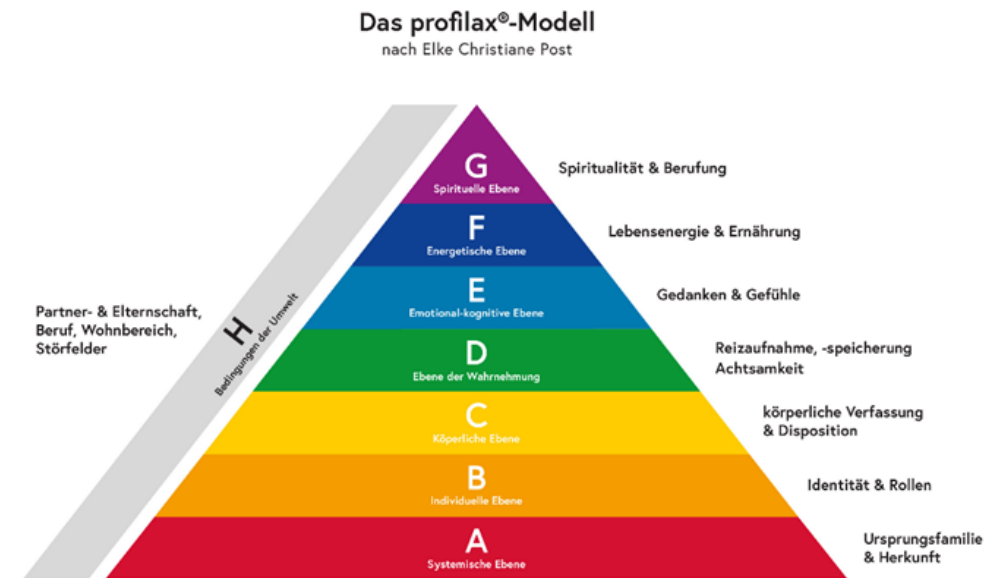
Das profilax®-Modell
nach Elke Christiane Post

G
Spirituelle Ebene
Spiritualität & Berufung

F
Energetische Ebene
Lebensenergie & Ernährung

E
Emotional-kognitive Ebene
Gedanken & Gefühle

D
Ebene der Wahrnehmung
Reizaufnahme, -speicherung
Achtsamkeit

C
Köperliche Ebene
körperliche Verfassung
& Disposition

B
Individuelle Ebene
Identität & Rollen

A
Systemische Ebene
Ursprungsfamilie
& Herkunft

H
Bedingungen der Umwelt

Partner- & Elternschaft,
Beruf, Wohnbereich,
Störfelder